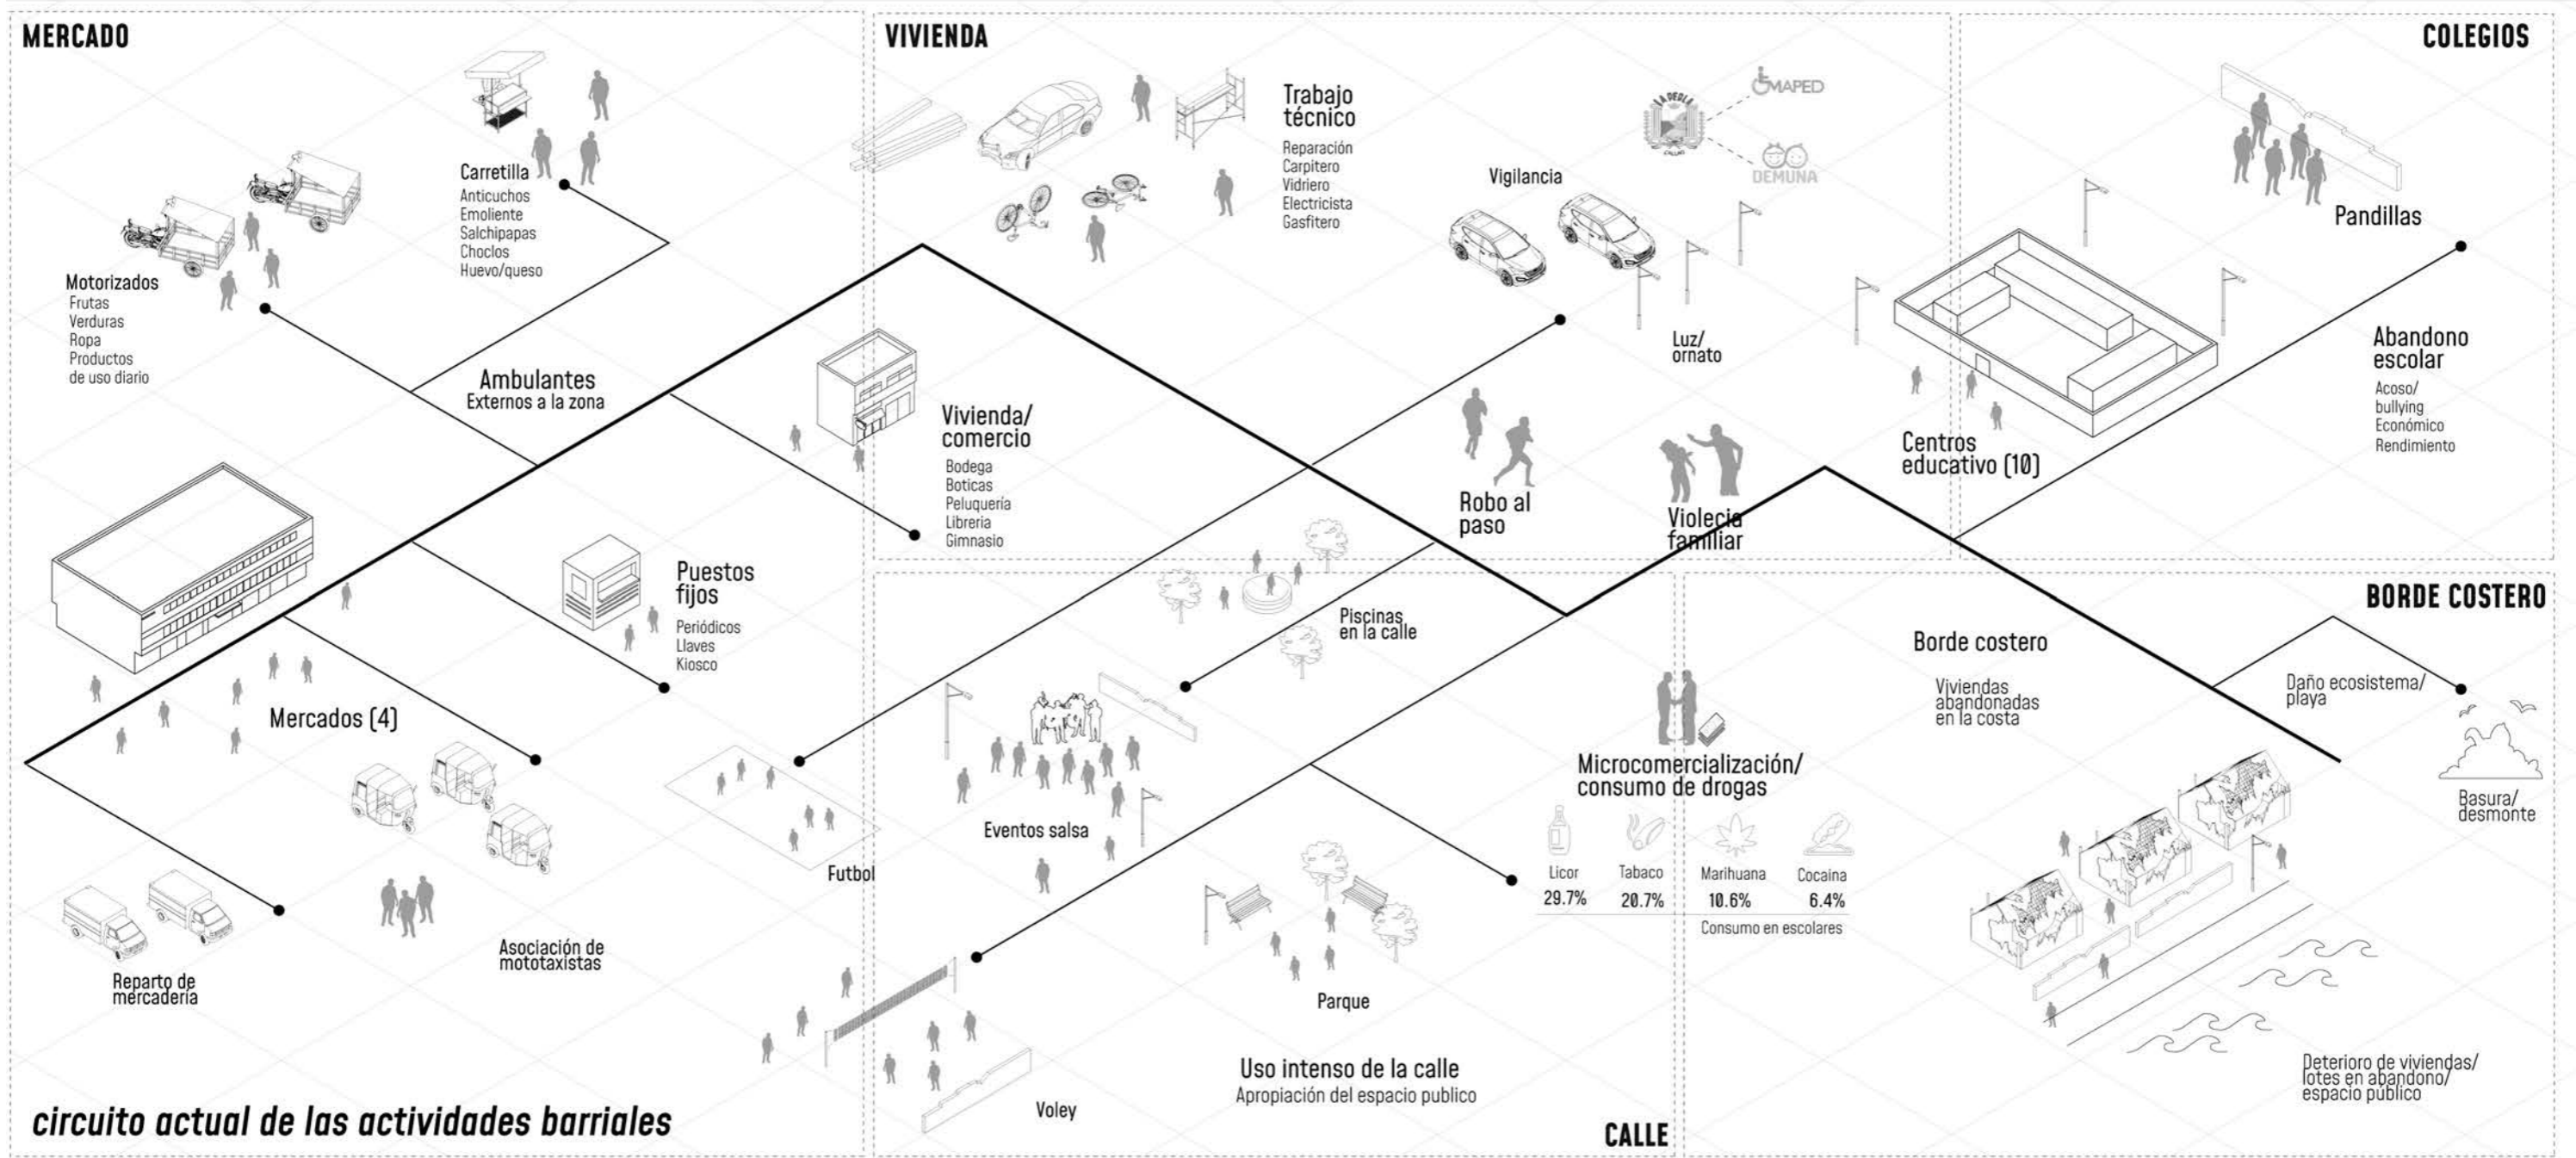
MERCADO

Carretilla
Anticuchos
Emoliente
Salchipapas
Choclos
Huevo/queso

Motorizados
Frutas
Verduras
Ropa
Productos de uso diario

Ambulantes
Externos a la zona

Puestos fijos
Periódicos
Llaves
Kiosco

Mercados (4)

Reparto de mercadería

Asociación de mototaxistas

Futbol

VIVIENDA

Trabajo técnico
Reparación
Carpitero
Vidriero
Electricista
Gasfitero

LA PERLA

OMAPED

DEMUNA

Vigilancia

Luz/ ornato

Vivienda/ comercio
Bodega
Boticas
Peluquería
Librería
Gimnasio

Robo al paso

Violecia familiar

COLEGIOS

Pandillas

Abandono escolar
Acoso/ bullying
Económico
Rendimiento

Centros educativo (10)

BORDE COSTERO

Borde costero

Viviendas abandonadas en la costa

Daño ecosistema/ playa

Basura/ desmonte

Deterioro de viviendas/ lotes en abandono/ espacio publico

Piscinas en la calle

Eventos salsa

Microcomercialización/ consumo de drogas

| Licor | Tabaco | Marihuana | Cocaina |
|---|---|---|---|
| 29.7% | 20.7% | 10.6% | 6.4% |

Consumo en escolares

Parque

Uso intenso de la calle
Apropiación del espacio publico

Voley

CALLE

circuito actual de las actividades barriales